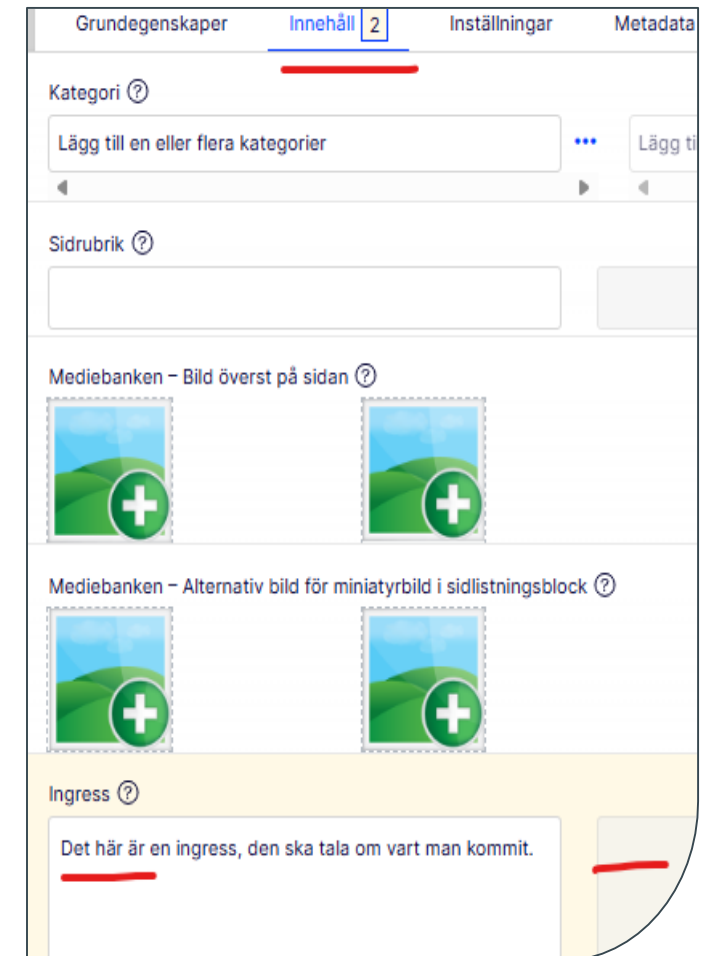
Grundegenskaper Innehåll 2 Inställningar Metadata

Kategori ⓘ

Lägg till en eller flera kategorier ••• Lägg ti

Sidrubrik ⓘ

Mediebanken – Bild överst på sidan ⓘ

Mediebanken – Alternativ bild för miniatyrbild i sidlistningsblock ⓘ

Ingress ⓘ

Det här är en ingress, den ska tala om vart man kommit.